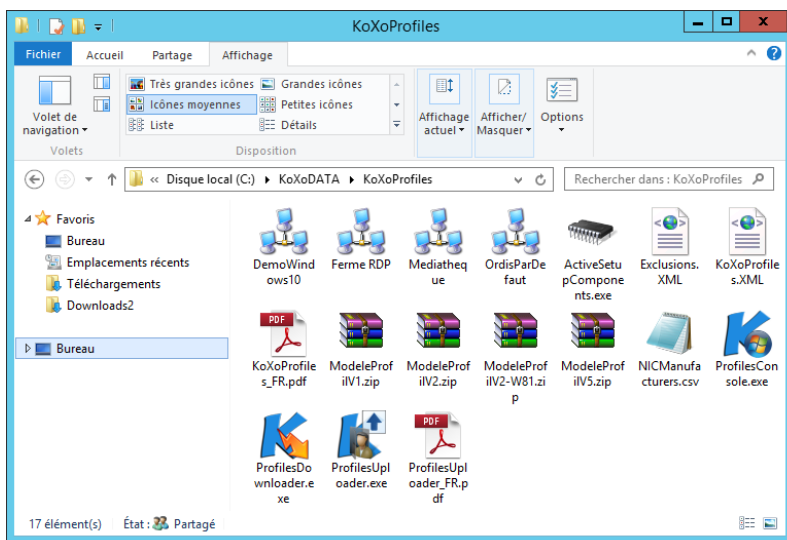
KoXoProfiles

Fichier Accueil Partage Affichage

Volet de navigation
Volets

Très grandes icônes
Grandes icônes
Icônes moyennes
Petites icônes
Liste
Détails
Disposition

Affichage actuel
Afficher/ Masquer
Options

« Disque local (C:) › KoXoDATA › KoXoProfiles

Rechercher dans : KoXoProfiles

Favoris
Bureau
Emplacements récents
Téléchargements
Downloads2

Bureau

DemoWindows10
Ferme RDP
Mediatheque
OrdisParDefaut
ActiveSetupComponents.exe
Exclusions.XML
KoXoProfiles.XML
KoXoProfiles_FR.pdf
ModeleProfilV1.zip
ModeleProfilV2.zip
ModeleProfilV2-W81.zip
ModeleProfilV5.zip
NICManufacturers.csv
ProfilesConsole.exe
ProfilesDownloader.exe
ProfilesUploader.exe
ProfilesUploader_FR.pdf

17 élément(s) État : Partagé